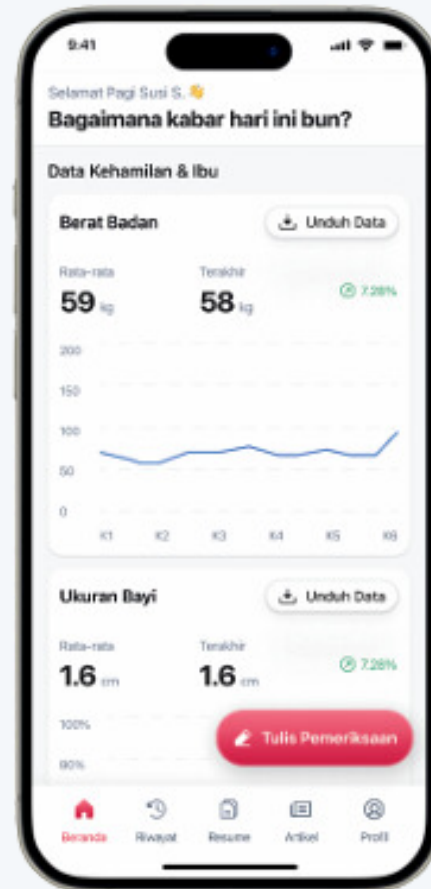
9:41

Selamat Pagi Susi S. 👋
Bagaimana kabar hari ini bun?

Data Kehamilan & Ibu

Berat Badan
Unduh Data

Rata-rata
59 kg
Terakhir
58 kg
7.28%

200
150
100
50
0
K1 K2 K3 K4 K5 K6

Ukuran Bayi
Unduh Data

Rata-rata
1.6 cm
Terakhir
1.6 cm
7.28%

100%
90%

Tulis Pemeriksaan

Beranda
Riwayat
Resume
Artikel
Profil